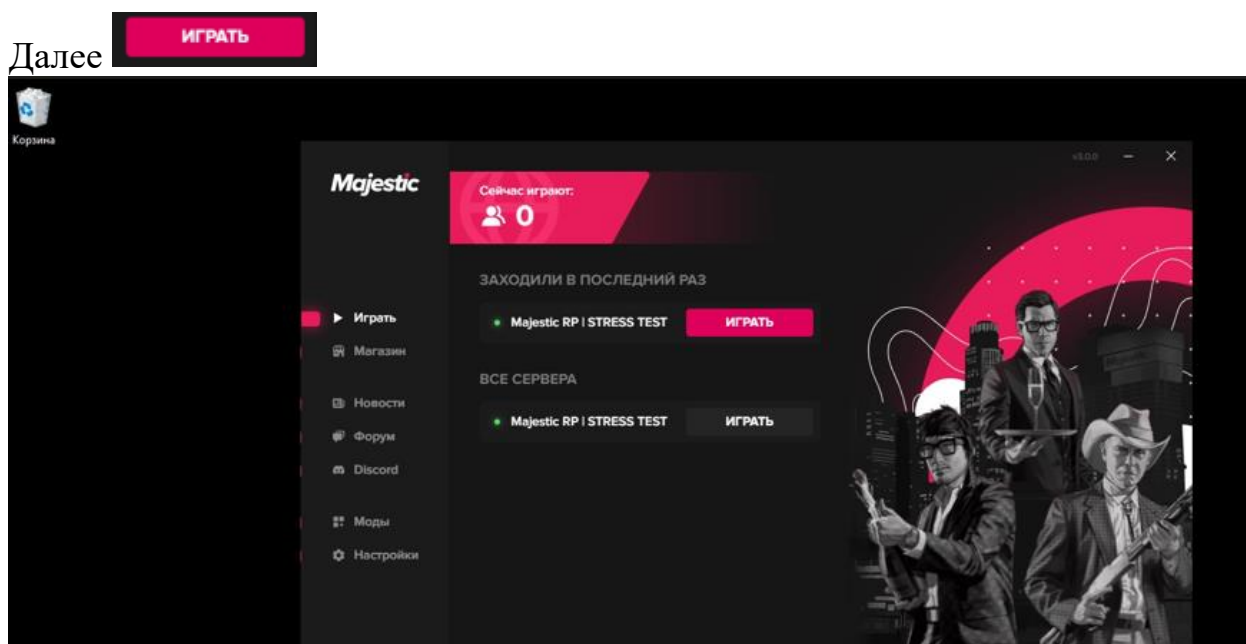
Далее ИГРАТЬ

Корзина

v5.0.0 – ×

Majestic

Сейчас играют:
0

ЗАХОДИЛИ В ПОСЛЕДНИЙ РАЗ

Majestic RP | STRESS TEST ИГРАТЬ

ВСЕ СЕРВЕРА

Majestic RP | STRESS TEST ИГРАТЬ

Играть
Магазин
Новости
Форум
Discord
Моды
Настройки